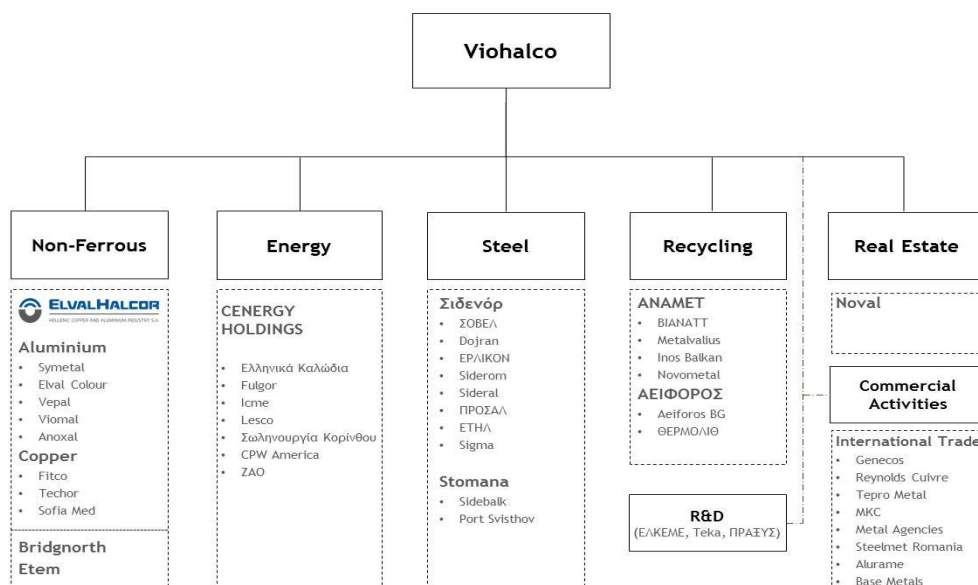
Viohalco

Non-Ferrous

ElvalHalcor
HELLENIC COPPER AND ALUMINIUM INDUSTRY S.A.

Aluminium
- Symetal
- Elval Colour
- Vepal
- Viomal
- Anoxal

Copper
- Fitco
- Techor
- Sofia Med

Bridgnorth
Etem

Energy

CENERGY HOLDINGS
- Ελληνικά Καλώδια
- Fulgor
- Icme
- Lesco
- Σωληνουργία Κορίνθου
- CPW America
- ZAO

Steel

Σιδενόρ
- ΣΟΒΕΛ
- Dojran
- ΕΡΛΙΚΟΝ
- Siderom
- Sideral
- ΠΡΟΣΑΛ
- ΕΤΗΛ
- Sigma

Stomana
- Sidebalk
- Port Svisthov

Recycling

ΑΝΑΜΕΤ
- ΒΙΑΝΑΤΤ
- Metalvalius
- Inos Balkan
- Novometal

ΑΕΙΦΟΡΟΣ
- Aeiforos BG
- ΘΕΡΜΟΛΙΘ

R&D
(ΕΛΚΕΜΕ, Teka, ΠΡΑΞΥΣ)

Real Estate

Noval

Commercial Activities

International Trade
- Genecos
- Reynolds Cuivre
- Tepro Metal
- MKC
- Metal Agencies
- Steelmet Romania
- Alurame
- Base Metals